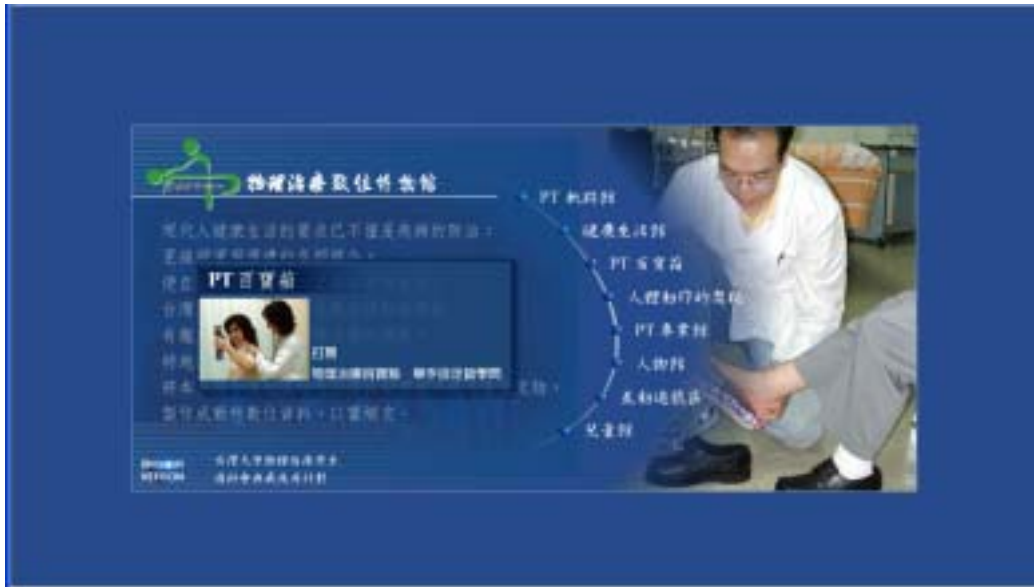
物理治療數位博物館

現代人健康生活的要求已不僅是疾病的防治，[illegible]
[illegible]
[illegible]
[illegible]
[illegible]
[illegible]
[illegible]
製作成教材數位資料，以饗大眾。

PT 百寶箱

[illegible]
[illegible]

PT 軌跡館
健康生活館
PT 百寶箱
人體動作的奧秘
PT 專業館
人物館
主動遊戲區
兒童館

台灣大學物理治療學系
國科會典藏國家計劃